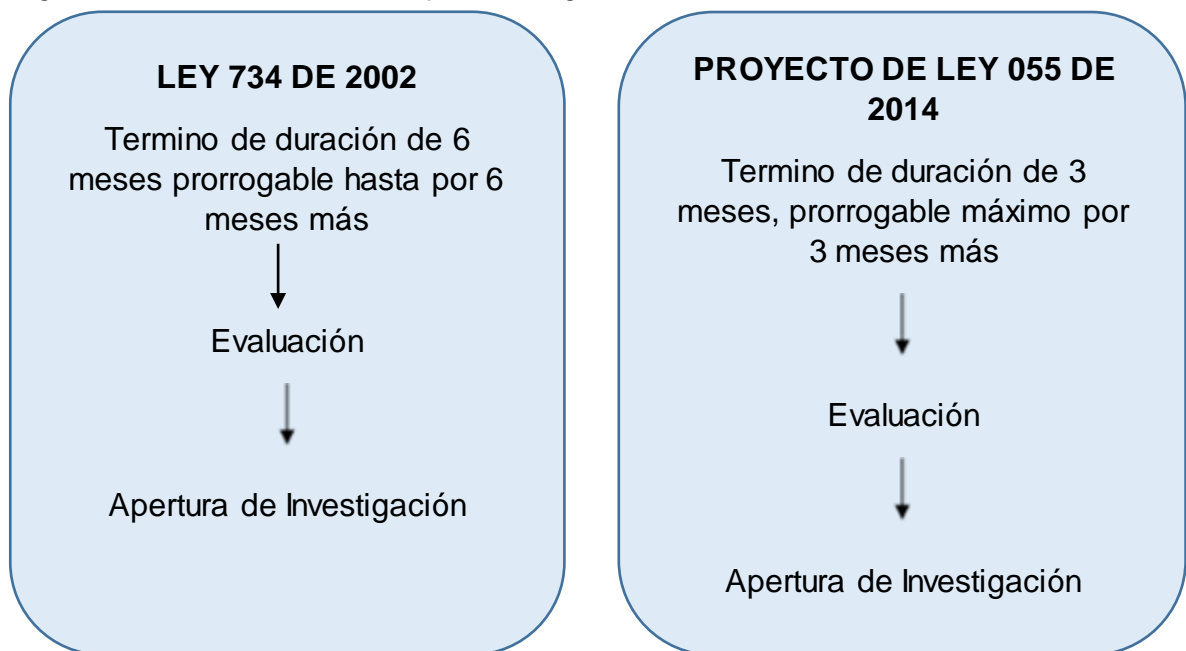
LEY 734 DE 2002

Termino de duración de 6 meses prorrogable hasta por 6 meses más

Evaluación

Apertura de Investigación

PROYECTO DE LEY 055 DE 2014

Termino de duración de 3 meses, prorrogable máximo por 3 meses más

Evaluación

Apertura de Investigación